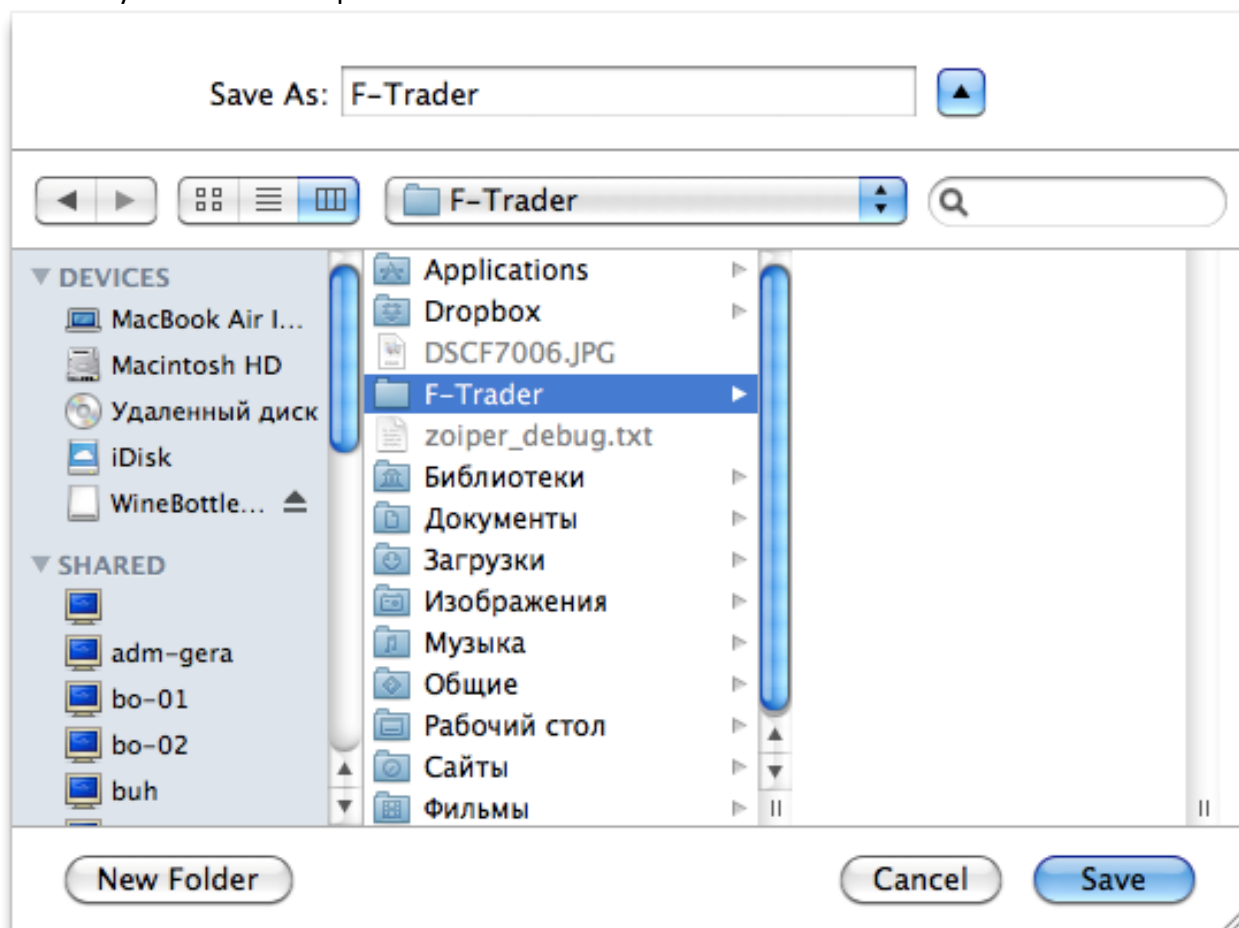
Save As: F-Trader

F-Trader

DEVICES
MacBook Air I...
Macintosh HD
Удаленный диск
iDisk
WineBottle...

SHARED
adm-gera
bo-01
bo-02
buh

Applications
Dropbox
DSCF7006.JPG
F-Trader
zoiper_debug.txt
Библиотеки
Документы
Загрузки
Изображения
Музыка
Общие
Рабочий стол
Сайты
Фильмы

New Folder
Cancel
Save